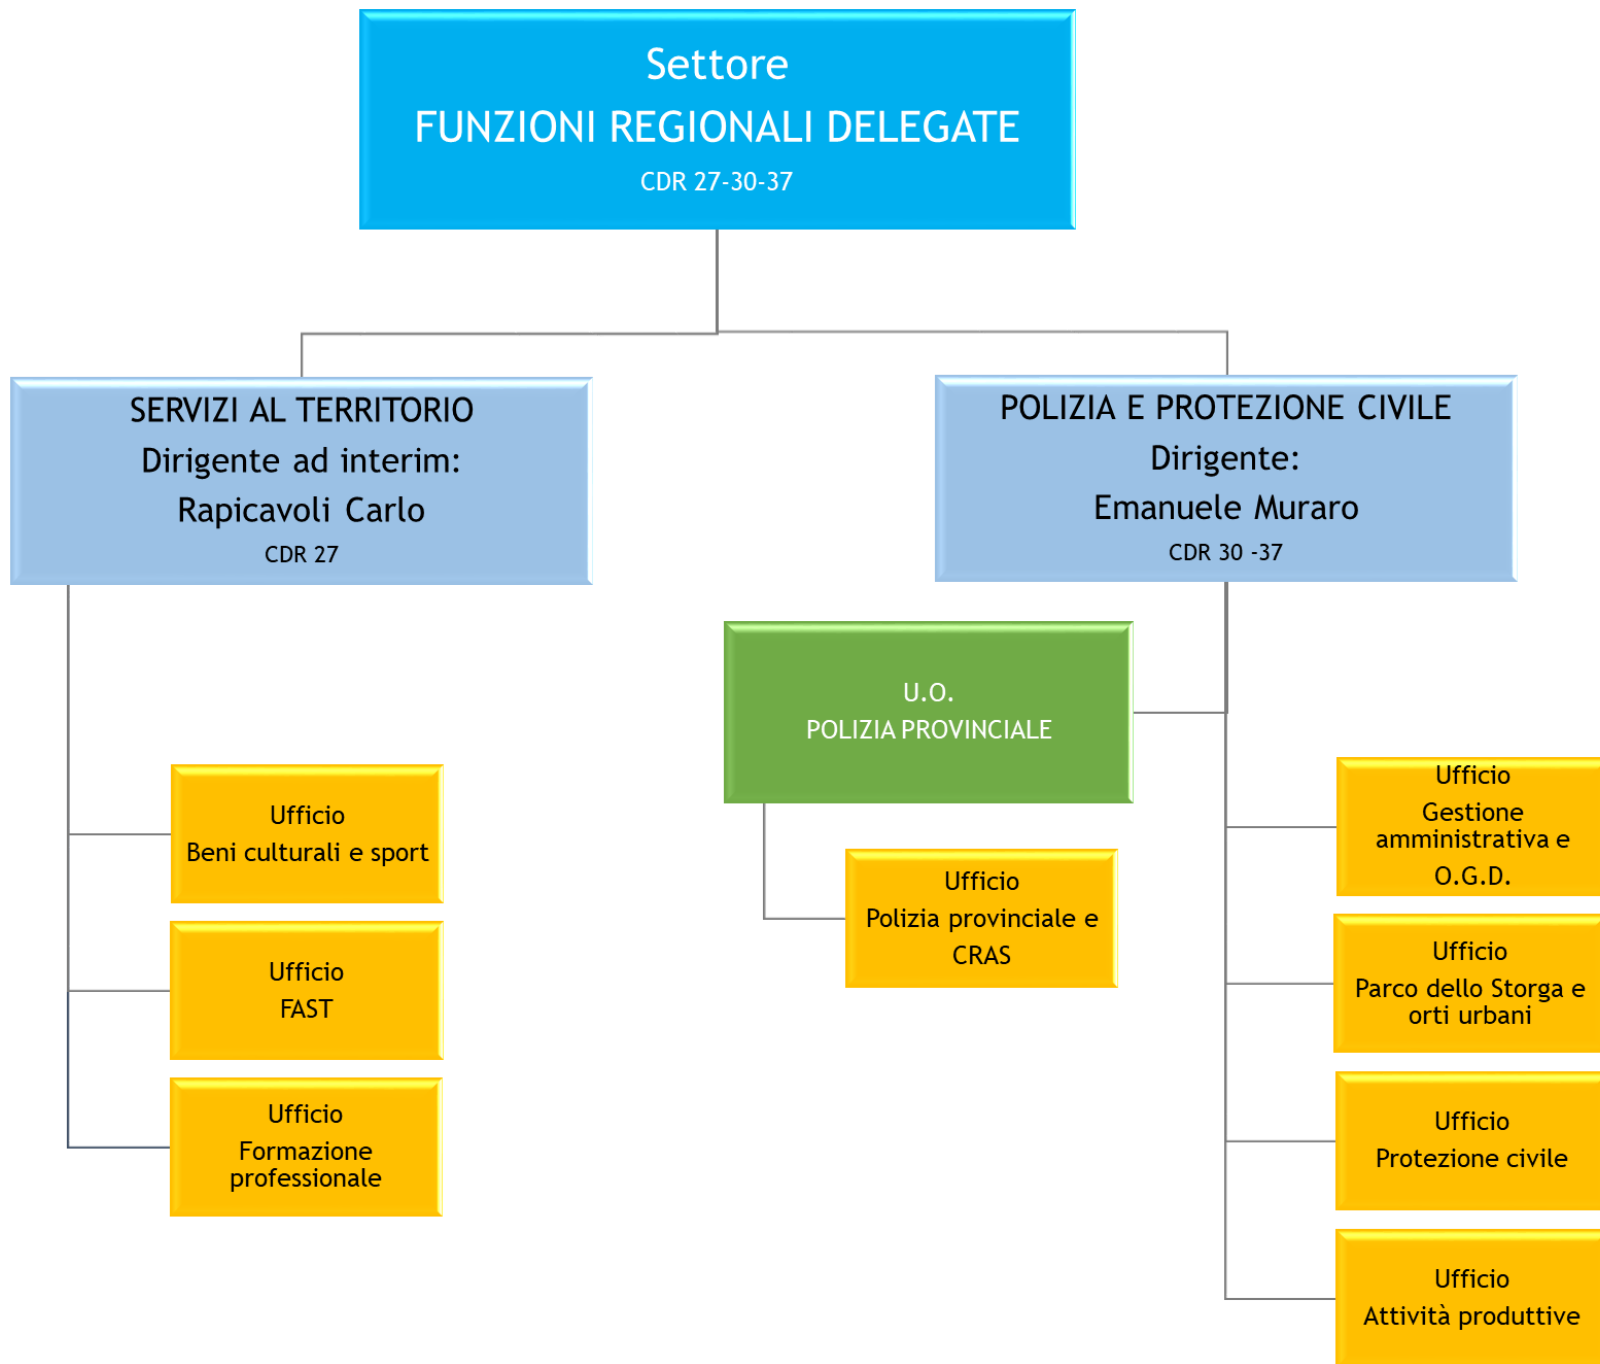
Settore
FUNZIONI REGIONALI DELEGATE
CDR 27-30-37

SERVIZI AL TERRITORIO
Dirigente ad interim:
Rapicavoli Carlo
CDR 27

Ufficio
Beni culturali e sport

Ufficio
FAST

Ufficio
Formazione professionale

POLIZIA E PROTEZIONE CIVILE
Dirigente:
Emanuele Muraro
CDR 30 -37

U.O.
POLIZIA PROVINCIALE

Ufficio
Polizia provinciale e CRAS

Ufficio
Gestione amministrativa e O.G.D.

Ufficio
Parco dello Storga e orti urbani

Ufficio
Protezione civile

Ufficio
Attività produttive